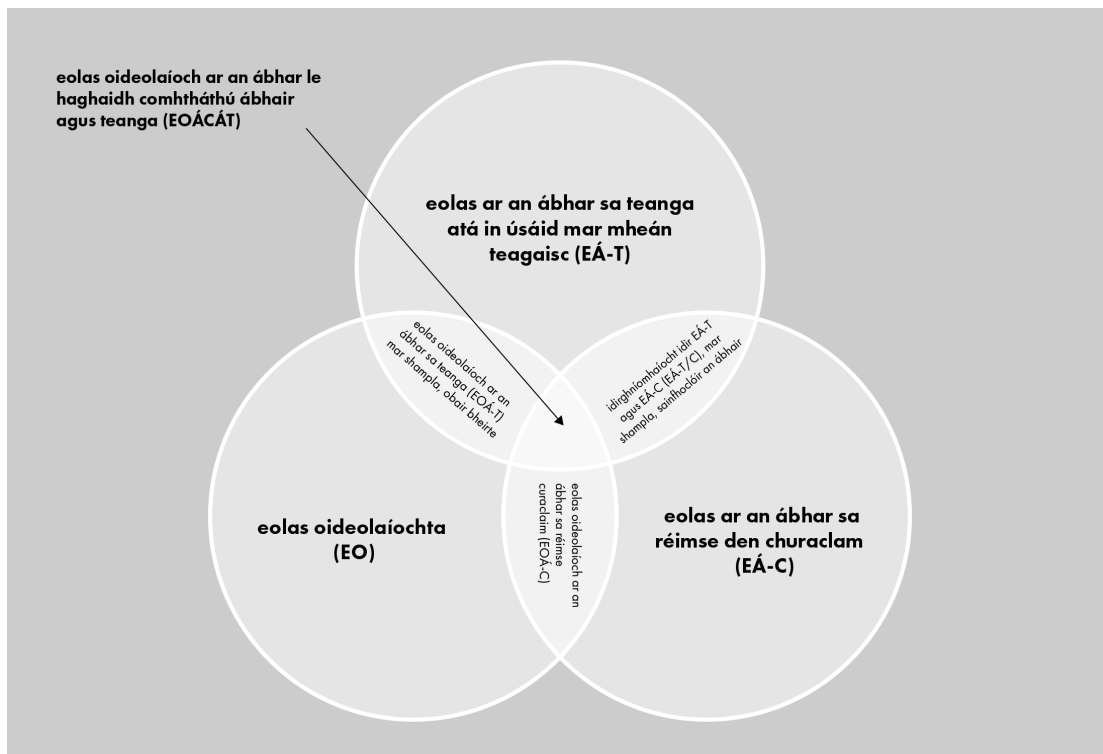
eolas oideolaíoch ar an ábhar le haghaidh comhtháthú ábhair agus teanga (EOÁCÁT)

eolas ar an ábhar sa teanga atá in úsáid mar mheán teagaisc (EÁ-T)

eolas oideolaíoch ar an ábhar sa teanga (EOÁ-T) mar shampla, obair bheirte

idirghníomhaíocht idir EÁ-T agus EÁ-C (EÁ-T/C), mar shampla, sainfhocóir an ábhair

eolas oideolaíochta (EO)

eolas oideolaíoch ar an ábhar sa réimse curaclaim (EOÁ-C)

eolas ar an ábhar sa réimse den churaclam (EÁ-C)